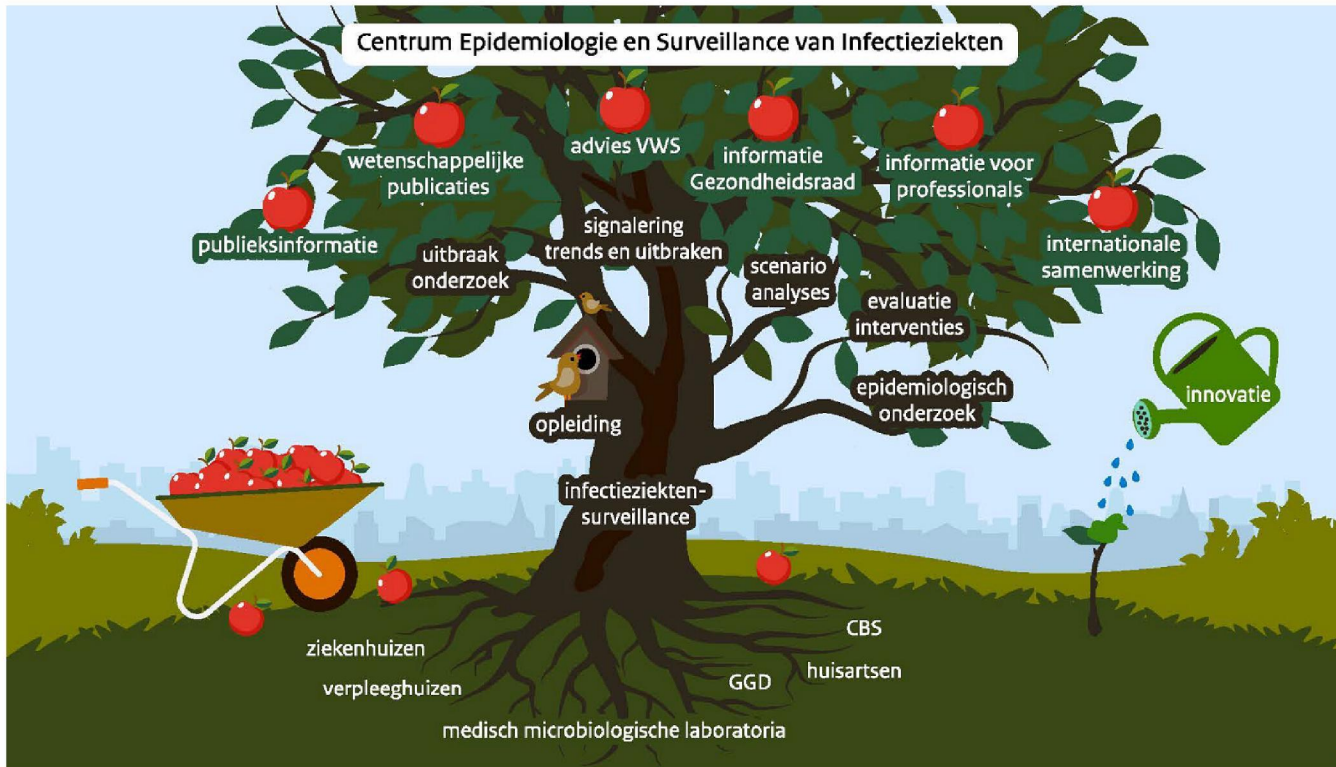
Centrum Epidemiologie en Surveillance van Infectieziekten

wetenschappelijke publicaties

advies VWS

informatie Gezondheidsraad

informatie voor professionals

publieksinformatie

internationale samenwerking

signalering trends en uitbraken

uitbraak onderzoek

scenario analyses

evaluatie interventies

epidemiologisch onderzoek

innovatie

opleiding

infectieziekten-surveillance

ziekenhuizen

CBS

huisartsen

verpleeghuizen

GGD

medisch microbiologische laboratoria